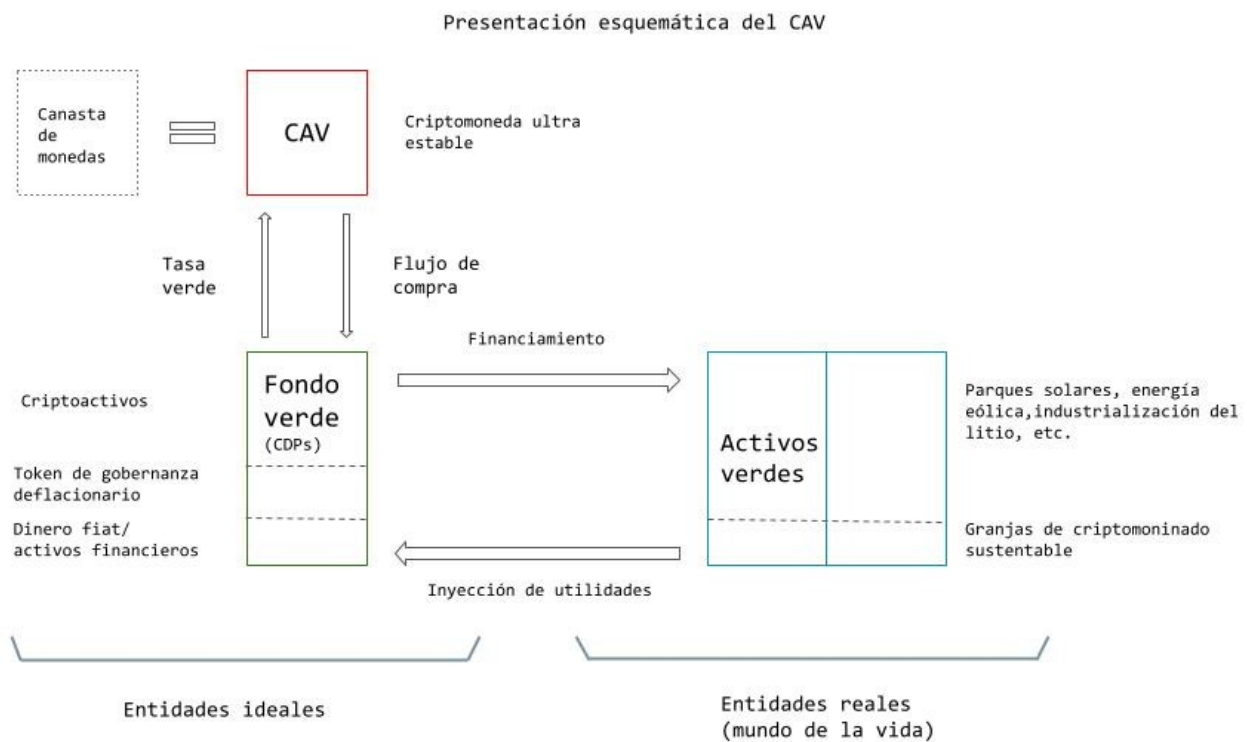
Presentación esquemática del CAV

Canasta de monedas

CAV

Criptomoneda ultra estable

Tasa verde

Flujo de compra

Financiamiento

Criptoactivos

Fondo verde (CDPs)

Token de gobernanza deflacionario

Dinero fiat/ activos financieros

Activos verdes

Parques solares, energía eólica,industrialización del litio, etc.

Granjas de criptominado sustentable

Inyección de utilidades

Entidades ideales

Entidades reales (mundo de la vida)